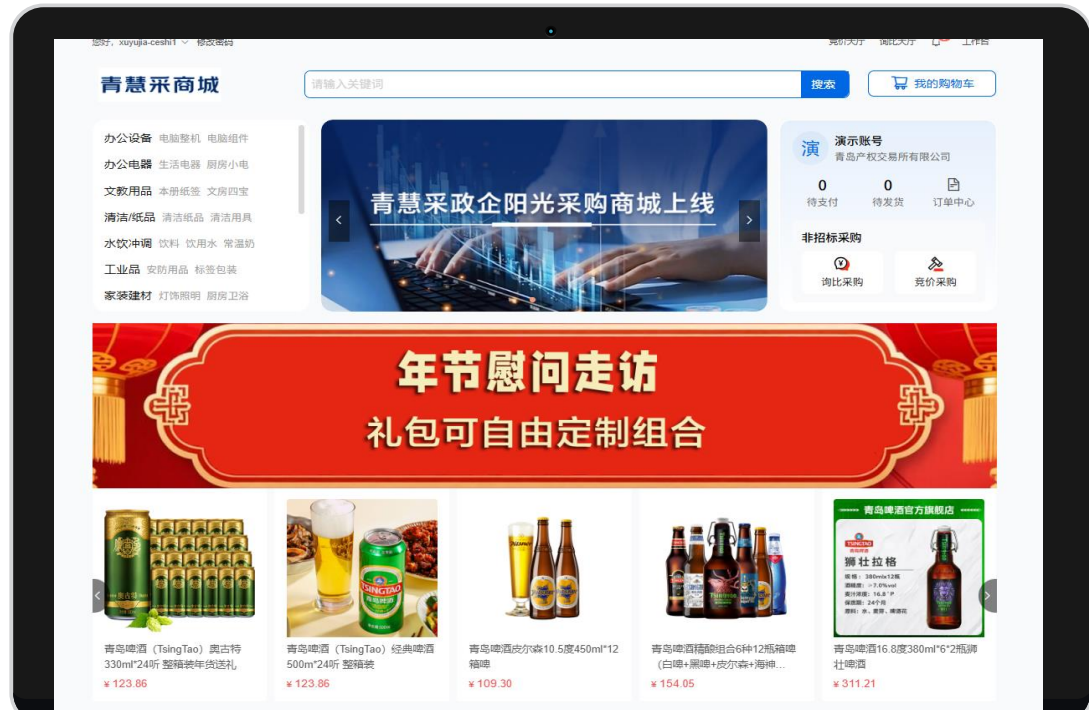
您好，xuyujia-ceshi1 修改密码 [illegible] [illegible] 工作台

青慧采商城

请输入关键词 搜索 我的购物车

办公设备 电脑整机 电脑组件
办公电器 生活电器 厨房小电
文教用品 本册纸签 文房四宝
清洁/纸品 清洁纸品 清洁用具
水饮冲调 饮料 饮用水 常温奶
工业品 安防用品 标签包装
家装建材 灯饰照明 厨房卫浴

青慧采政企阳光采购商城上线

演 演示账号
青岛产权交易所有限公司
0 待支付
0 待发货
订单中心
非招标采购
询比采购
竞价采购

年节慰问走访
礼包可自由定制组合

青岛啤酒（TsingTao）奥古特330ml*24听 整箱装年货送礼
¥ 123.86

青岛啤酒（TsingTao）经典啤酒500m*24听 整箱装
¥ 123.86

青岛啤酒皮尔森10.5度450ml*12箱啤
¥ 109.30

青岛啤酒精酿组合6种12瓶箱啤（白啤+黑啤+皮尔森+海神...
¥ 154.05

青岛啤酒官方旗舰店
狮扯拉格
青岛啤酒16.8度380ml*6*2瓶狮壮啤酒
¥ 311.21